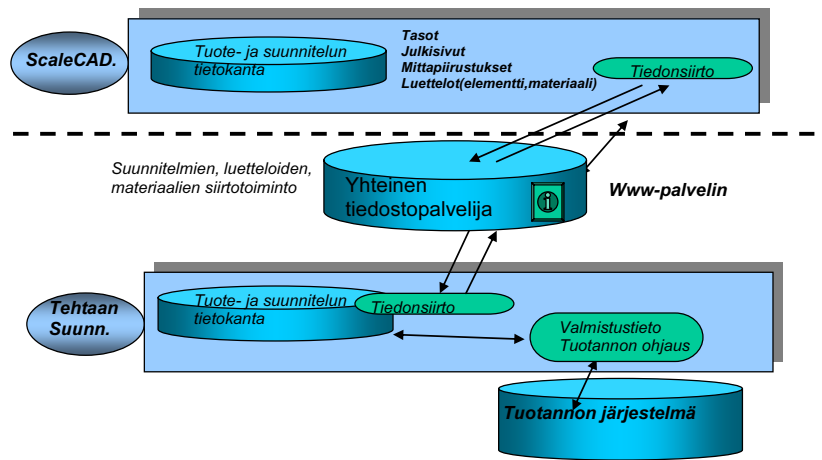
ScaleCAD.

Tuote- ja suunnitelun tietokanta

Tasot
Julkisivut
Mittapiirustukset
Luettelot(elementti,materiaali)

Tiedonsiirto

Suunnitelmien, luetteloiden, materiaalien siirtotoiminto

Yhteinen tiedostopalvelija

Www-palvelin

Tehtaan Suunn.

Tuote- ja suunnitelun tietokanta

Tiedonsiirto

Valmistustieto
Tuotannon ohjaus

Tuotannon järjestelmä